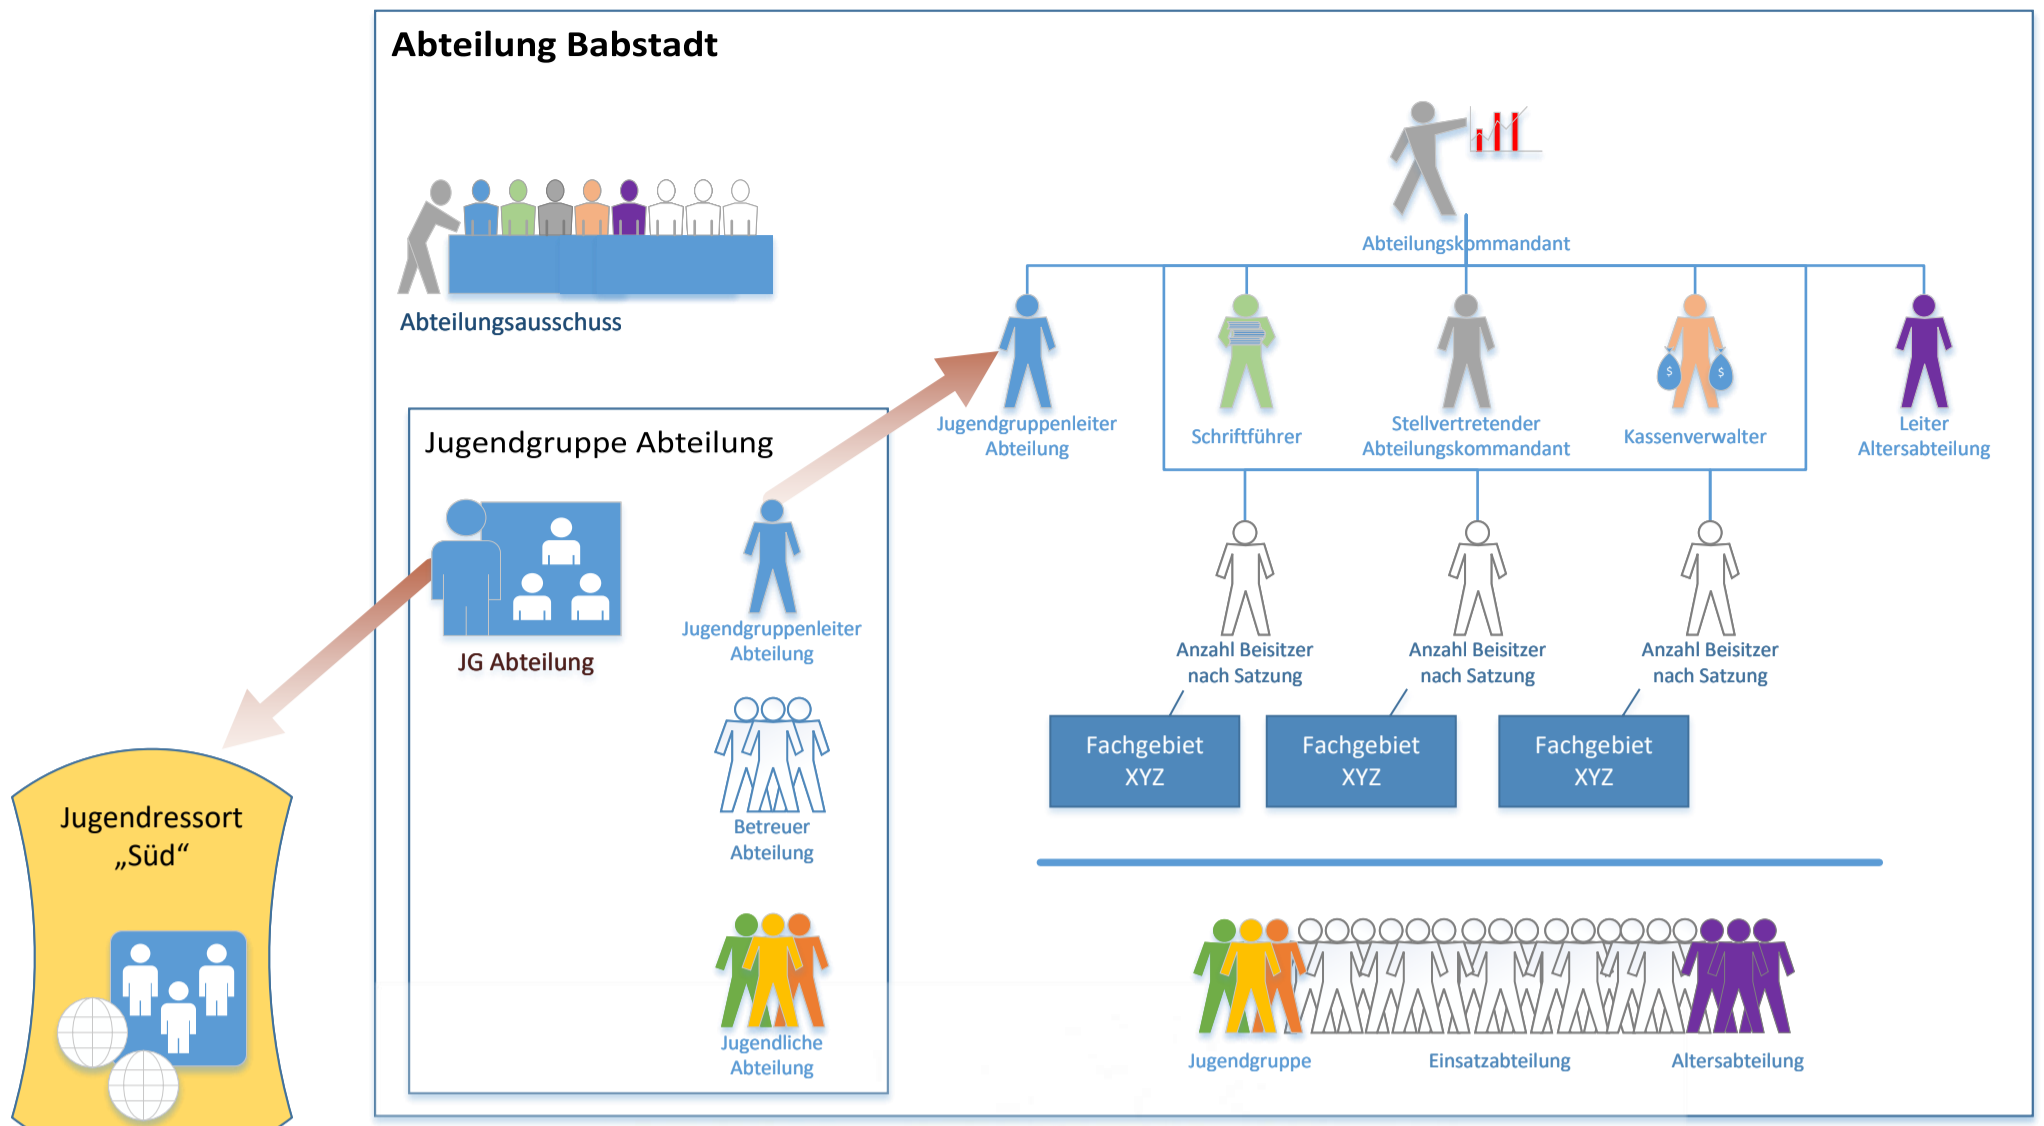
Abteilung Babstadt

Abteilungsausschuss

Abteilungskommandant

Jugendgruppenleiter Abteilung

Schriftführer

Stellvertretender Abteilungskommandant

Kassenverwalter

Leiter Altersabteilung

Jugendgruppe Abteilung

JG Abteilung

Jugendgruppenleiter Abteilung

Betreuer Abteilung

Jugendliche Abteilung

Anzahl Beisitzer nach Satzung

Anzahl Beisitzer nach Satzung

Anzahl Beisitzer nach Satzung

Fachgebiet XYZ

Fachgebiet XYZ

Fachgebiet XYZ

Jugendgruppe

Einsatzabteilung

Altersabteilung

Jugendressort „Süd“